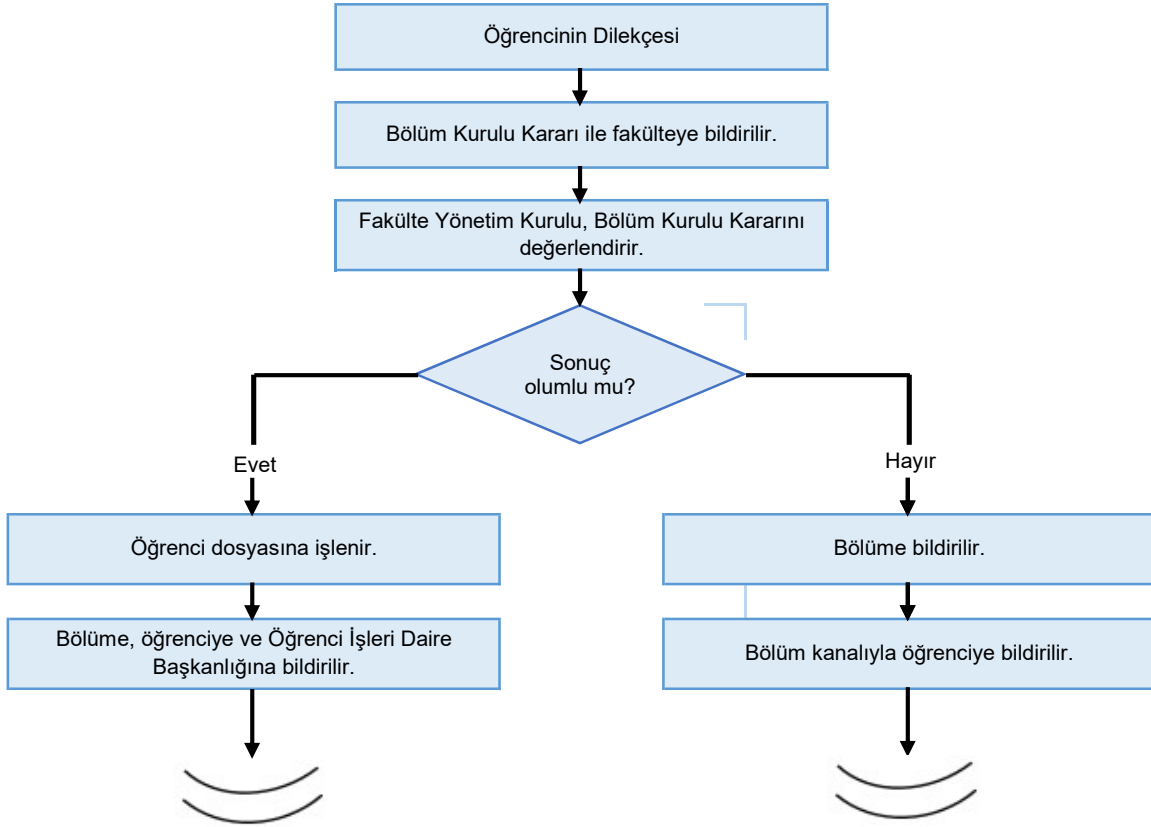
Öğrencinin Dilekçesi

Bölüm Kurulu Kararı ile fakülteye bildirilir.

Fakülte Yönetim Kurulu, Bölüm Kurulu Kararını değerlendirir.

Sonuç olumlu mu?

Evet

Hayır

Öğrenci dosyasına işlenir.

Bölüme, öğrenciye ve Öğrenci İşleri Daire Başkanlığına bildirilir.

Bölüme bildirilir.

Bölüm kanalıyla öğrenciye bildirilir.